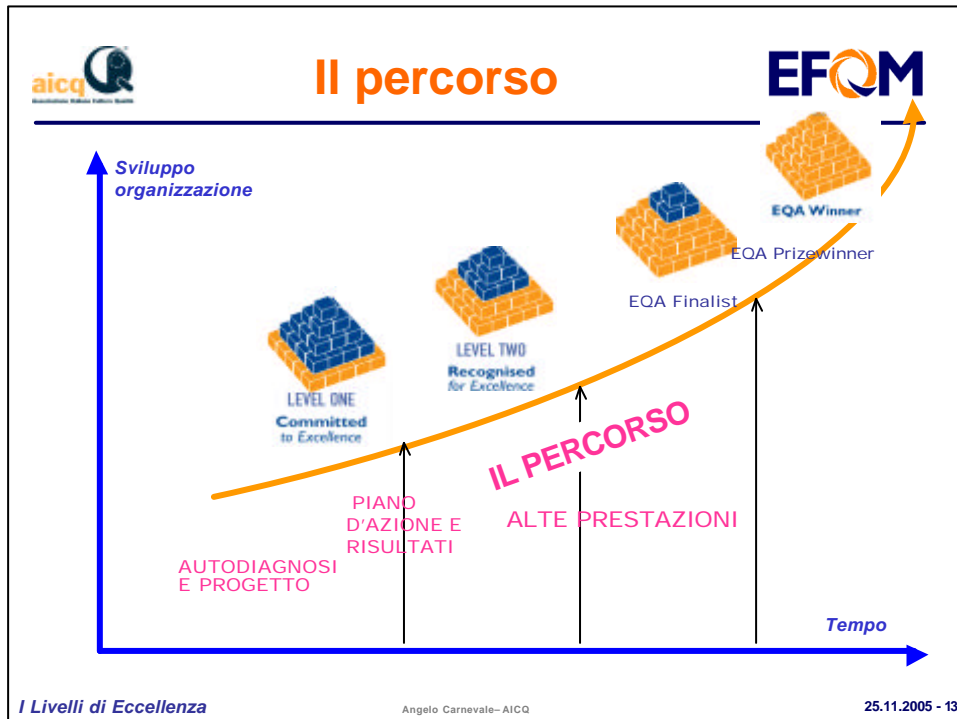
aicq Associazione Italiana Cultura Qualità

Il percorso

EFQM

Sviluppo organizzazione

EQA Winner

EQA Prizewinner

EQA Finalist

LEVEL TWO
Recognised for Excellence

LEVEL ONE
Committed to Excellence

IL PERCORSO

PIANO D'AZIONE E RISULTATI

ALTE PRESTAZIONI

AUTODIAGNOSI E PROGETTO

Tempo

I Livelli di Eccellenza

Angelo Carnevale– AICQ

25.11.2005 - 13